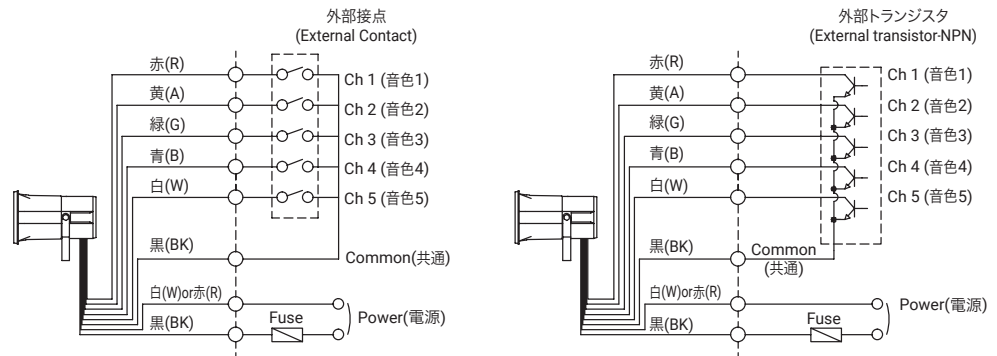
外部接点
(External Contact)

赤(R)
黄(A)
緑(G)
青(B)
白(W)
黒(BK)
白(W)or赤(R)
黒(BK)

Ch 1 (音色1)
Ch 2 (音色2)
Ch 3 (音色3)
Ch 4 (音色4)
Ch 5 (音色5)
Common(共通)
Fuse
Power(電源)

外部トランジスタ
(External transistor-NPN)

赤(R)
黄(A)
緑(G)
青(B)
白(W)
黒(BK)
白(W)or赤(R)
黒(BK)

Ch 1 (音色1)
Ch 2 (音色2)
Ch 3 (音色3)
Ch 4 (音色4)
Ch 5 (音色5)
Common
(共通)
Fuse
Power(電源)